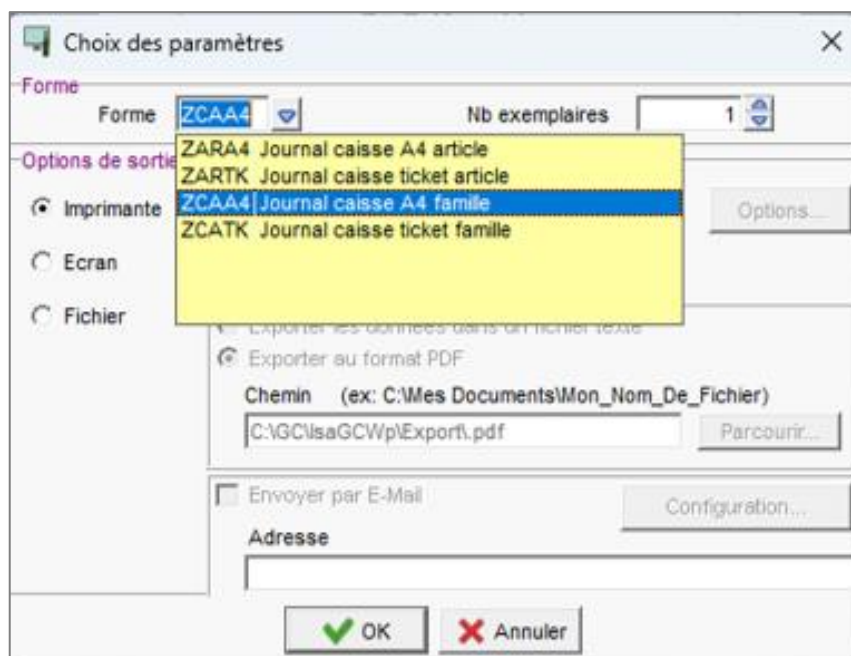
Choix des paramètres

Forme

Forme ZCAA4

Nb exemplaires 1

Options de sortie

ZARA4 Journal caisse A4 article
ZARTK Journal caisse ticket article
ZCAA4 Journal caisse A4 famille
ZCATK Journal caisse ticket famille

Imprimante

Options...

Ecran

Fichier

Exporter les données dans un fichier texte

Exporter au format PDF

Chemin (ex: C:\Mes Documents\Mon_Nom_De_Fichier)

C:\GC\IsaGCWp\Export\.pdf

Parcourir...

Envoyer par E-Mail

Configuration...

Adresse

OK

Annuler